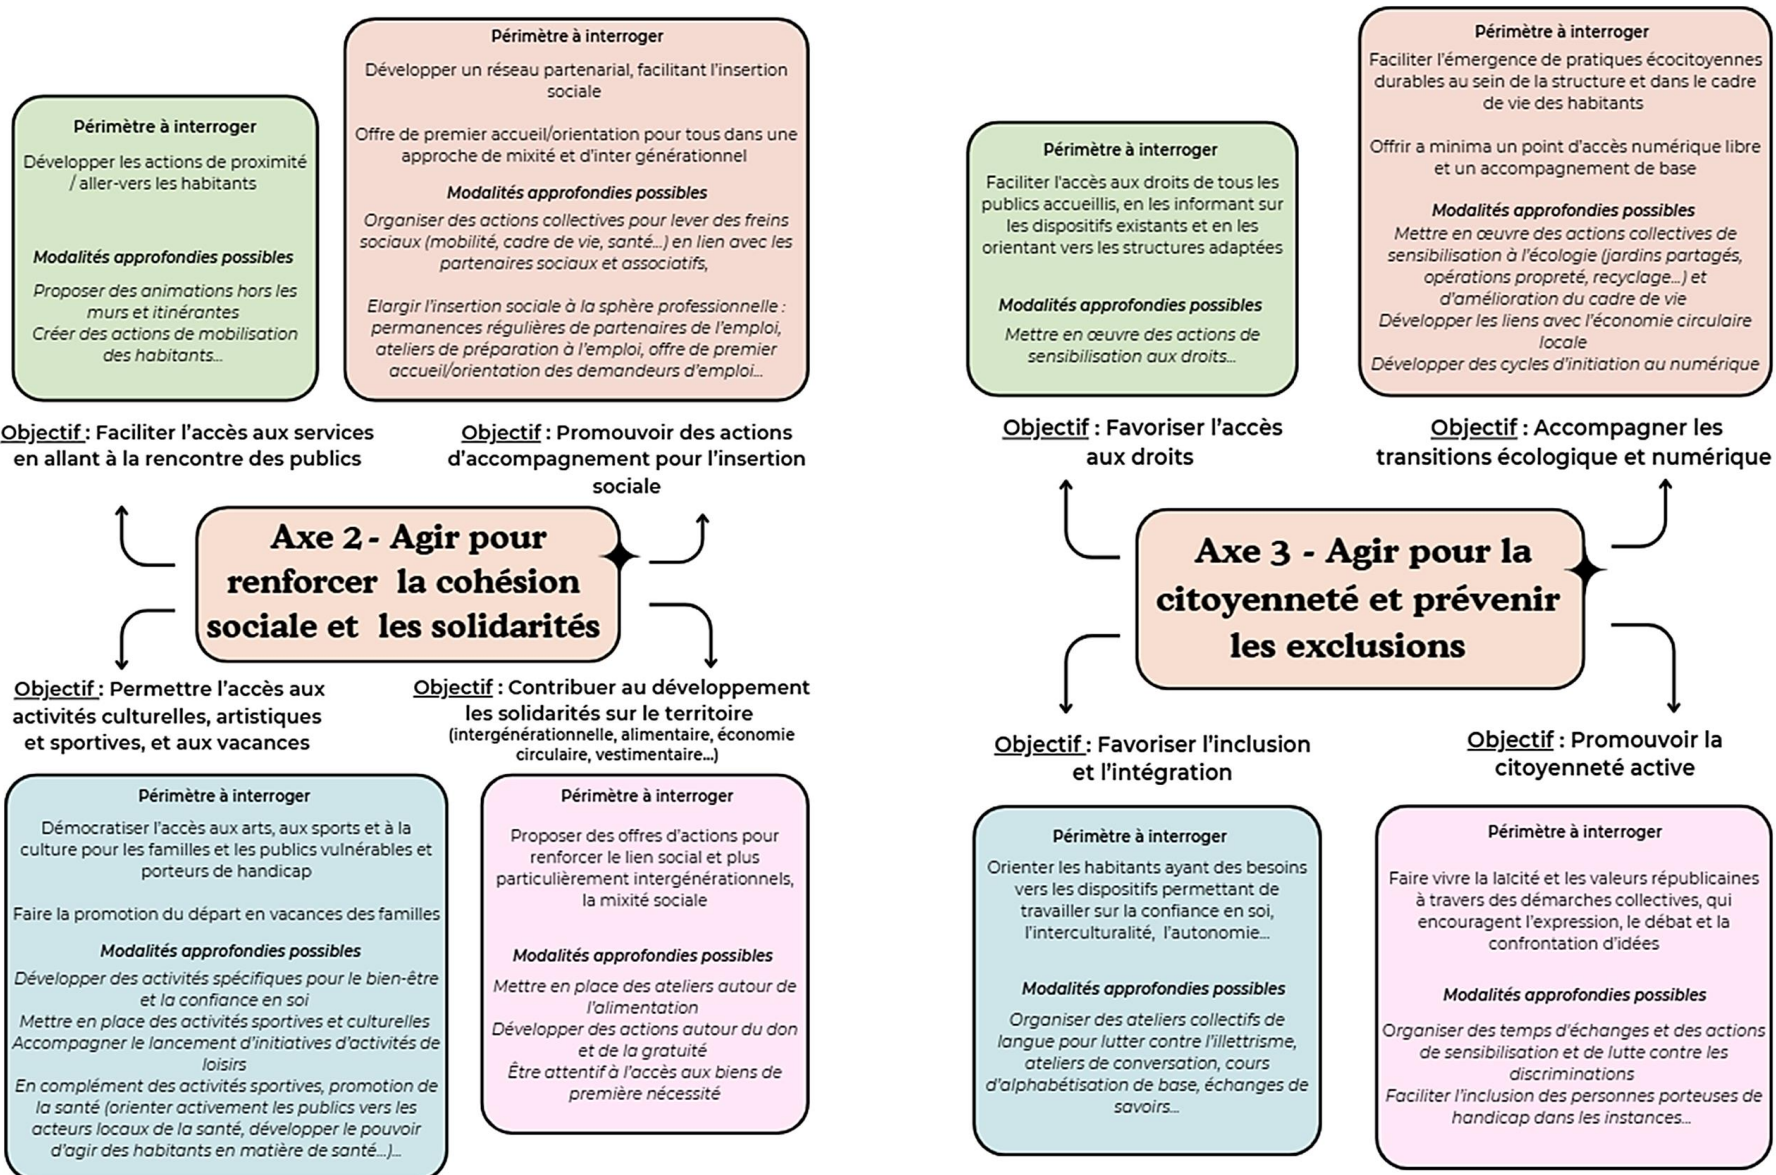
Périmètre à interroger

Développer les actions de proximité / aller-vers les habitants

Modalités approfondies possibles

Proposer des animations hors les murs et itinérantes
Créer des actions de mobilisation des habitants…

Périmètre à interroger

Développer un réseau partenarial, facilitant l'insertion sociale

Offre de premier accueil/orientation pour tous dans une approche de mixité et d'inter générationnel

Modalités approfondies possibles

Organiser des actions collectives pour lever des freins sociaux (mobilité, cadre de vie, santé…) en lien avec les partenaires sociaux et associatifs,

Elargir l'insertion sociale à la sphère professionnelle : permanences régulières de partenaires de l'emploi, ateliers de préparation à l'emploi, offre de premier accueil/orientation des demandeurs d'emploi…

Objectif : Faciliter l'accès aux services en allant à la rencontre des publics

Objectif : Promouvoir des actions d'accompagnement pour l'insertion sociale

Axe 2 - Agir pour renforcer la cohésion sociale et les solidarités

Objectif : Permettre l'accès aux activités culturelles, artistiques et sportives, et aux vacances

Objectif : Contribuer au développement les solidarités sur le territoire (intergénérationnelle, alimentaire, économie circulaire, vestimentaire…)

Périmètre à interroger

Démocratiser l'accès aux arts, aux sports et à la culture pour les familles et les publics vulnérables et porteurs de handicap

Faire la promotion du départ en vacances des familles

Modalités approfondies possibles

Développer des activités spécifiques pour le bien-être et la confiance en soi
Mettre en place des activités sportives et culturelles
Accompagner le lancement d'initiatives d'activités de loisirs
En complément des activités sportives, promotion de la santé (orienter activement les publics vers les acteurs locaux de la santé, développer le pouvoir d'agir des habitants en matière de santé…)…

Périmètre à interroger

Proposer des offres d'actions pour renforcer le lien social et plus particulièrement intergénérationnels, la mixité sociale

Modalités approfondies possibles

Mettre en place des ateliers autour de l'alimentation
Développer des actions autour du don et de la gratuité
Être attentif à l'accès aux biens de première nécessité

Périmètre à interroger

Faciliter l'accès aux droits de tous les publics accueillis, en les informant sur les dispositifs existants et en les orientant vers les structures adaptées

Modalités approfondies possibles

Mettre en œuvre des actions de sensibilisation aux droits…

Périmètre à interroger

Faciliter l'émergence de pratiques écocitoyennes durables au sein de la structure et dans le cadre de vie des habitants

Offrir a minima un point d'accès numérique libre et un accompagnement de base

Modalités approfondies possibles

Mettre en œuvre des actions collectives de sensibilisation à l'écologie (jardins partagés, opérations propreté, recyclage…) et d'amélioration du cadre de vie
Développer les liens avec l'économie circulaire locale
Développer des cycles d'initiation au numérique

Objectif : Favoriser l'accès aux droits

Objectif : Accompagner les transitions écologique et numérique

Axe 3 - Agir pour la citoyenneté et prévenir les exclusions

Objectif : Favoriser l'inclusion et l'intégration

Objectif : Promouvoir la citoyenneté active

Périmètre à interroger

Orienter les habitants ayant des besoins vers les dispositifs permettant de travailler sur la confiance en soi, l'interculturalité, l'autonomie…

Modalités approfondies possibles

Organiser des ateliers collectifs de langue pour lutter contre l'illettrisme, ateliers de conversation, cours d'alphabétisation de base, échanges de savoirs…

Périmètre à interroger

Faire vivre la laïcité et les valeurs républicaines à travers des démarches collectives, qui encouragent l'expression, le débat et la confrontation d'idées

Modalités approfondies possibles

Organiser des temps d'échanges et des actions de sensibilisation et de lutte contre les discriminations
Faciliter l'inclusion des personnes porteuses de handicap dans les instances…